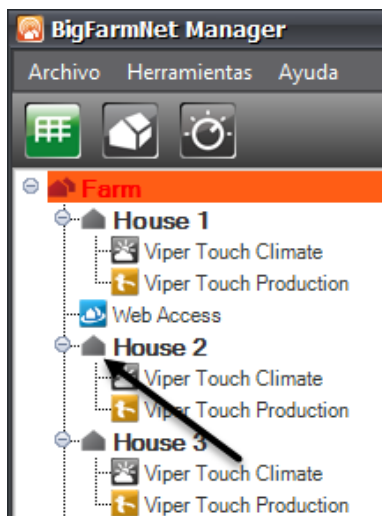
BigFarmNet Manager

Archivo Herramientas Ayuda

Farm

House 1

Viper Touch Climate

Viper Touch Production

Web Access

House 2

Viper Touch Climate

Viper Touch Production

House 3

Viper Touch Climate

Viper Touch Production